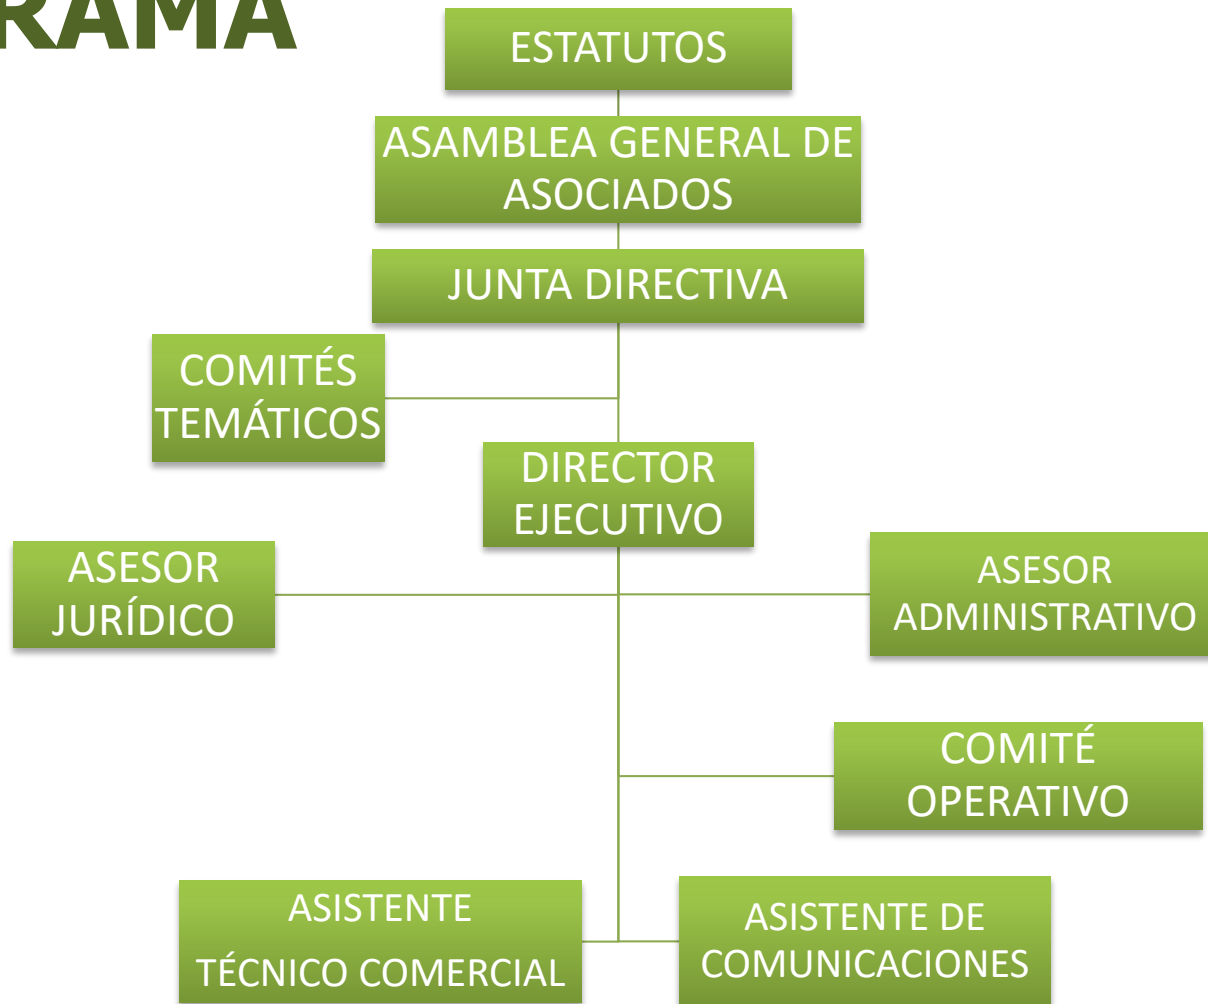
RAMA

ESTATUTOS

ASAMBLEA GENERAL DE ASOCIADOS

JUNTA DIRECTIVA

COMITÉS TEMÁTICOS

DIRECTOR EJECUTIVO

ASESOR JURÍDICO

ASESOR ADMINISTRATIVO

COMITÉ OPERATIVO

ASISTENTE

TÉCNICO COMERCIAL

ASISTENTE DE COMUNICACIONES